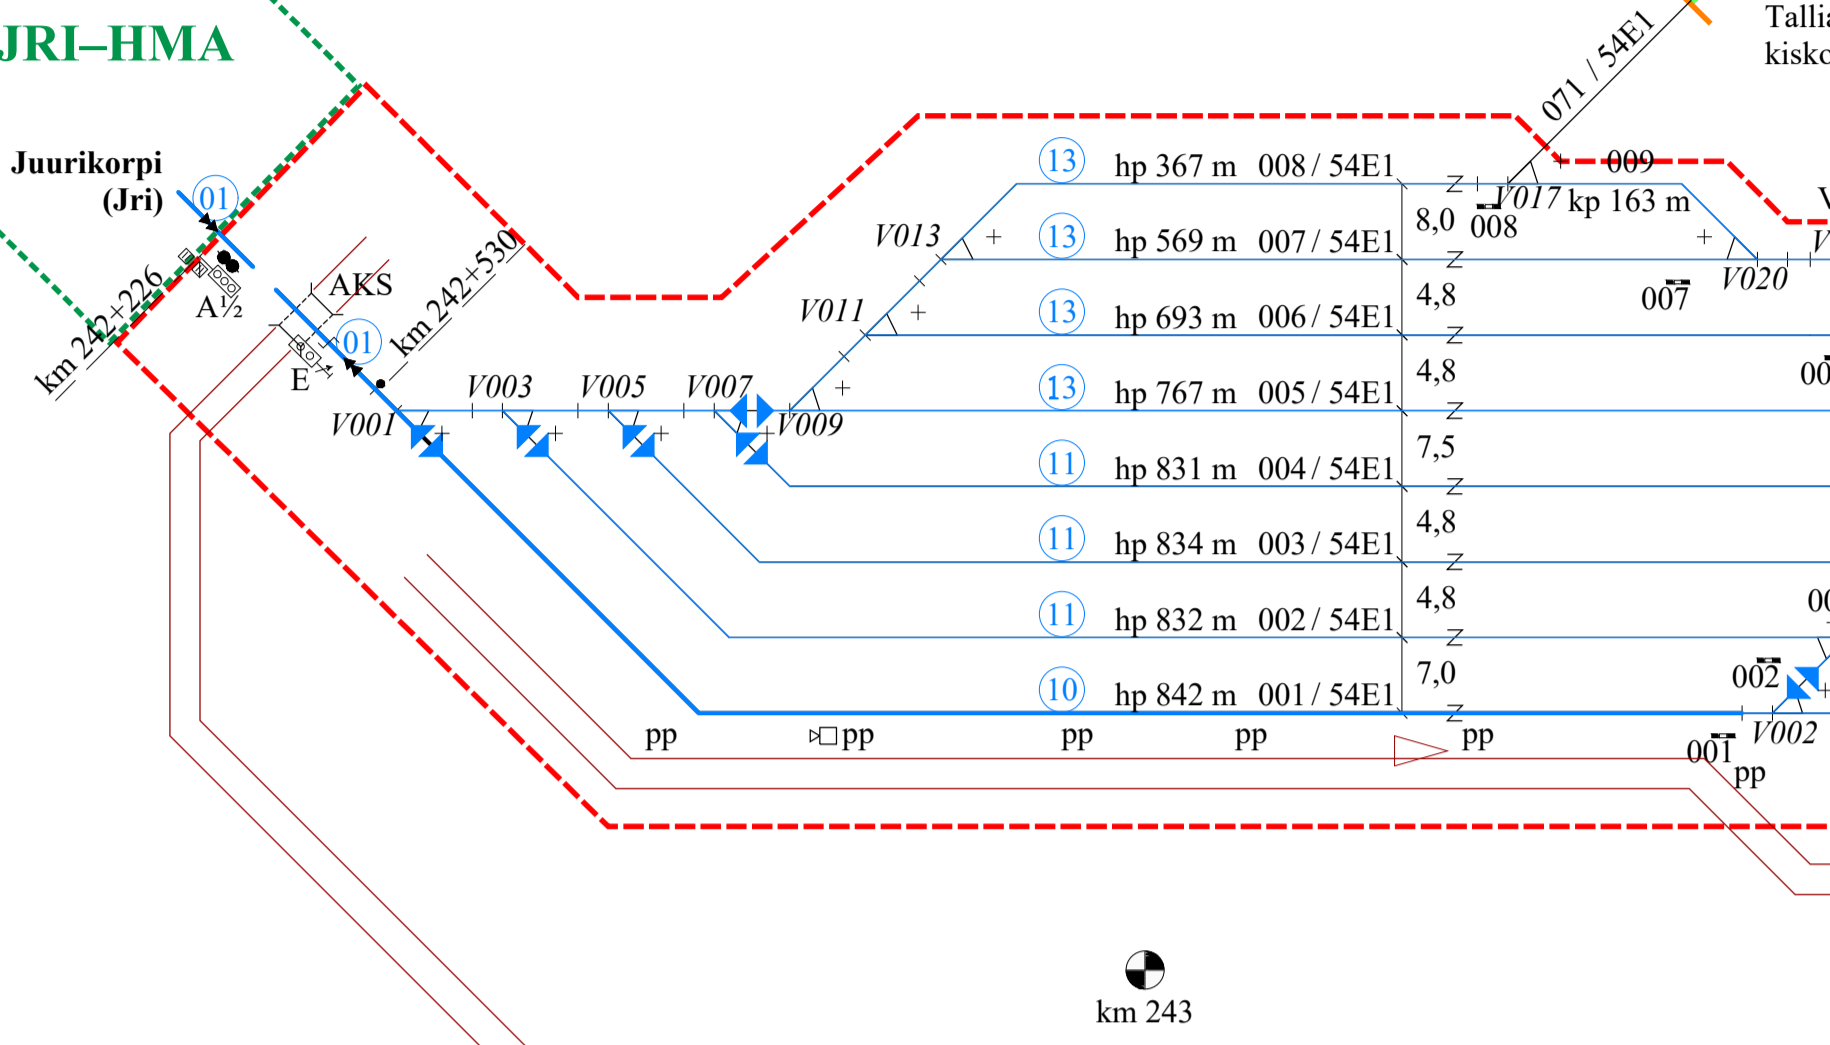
JRI–HMA

Tallia
kisko

Juurikorpi
(Jri)

01

km 242+226

A½

AKS

01

km 242+530

E

V001

V003

V005

V007

V009

V011

V013

071 / 54E1

13 hp 367 m 008 / 54E1

13 hp 569 m 007 / 54E1

13 hp 693 m 006 / 54E1

13 hp 767 m 005 / 54E1

11 hp 831 m 004 / 54E1

11 hp 834 m 003 / 54E1

11 hp 832 m 002 / 54E1

10 hp 842 m 001 / 54E1

8,0
4,8
4,8
7,5
4,8
4,8
7,0

009

V017 kp 163 m

008

V020

007

00

00

002

V002

001

pp

pp

pp

pp

pp

pp

km 243